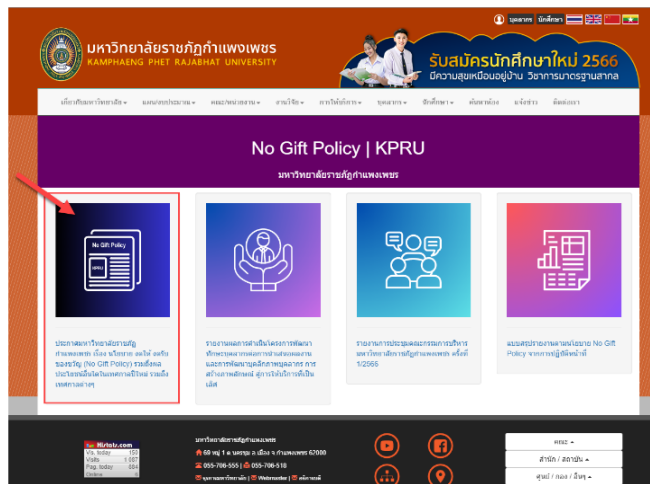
บุคลากร นักศึกษา

มหาวิทยาลัยราชภัฏกำแพงเพชร
KAMPHAENG PHET RAJABHAT UNIVERSITY

รับสมัครนักศึกษาใหม่ 2566
มีความสุขเหมือนอยู่บ้าน วิชาการมาตรฐานสากล

เกี่ยวกับมหาวิทยาลัย ▾ แผนงบประมาณ ▾ คณะ/หน่วยงาน ▾ สำนักวิจัย ▾ การให้บริการ ▾ บุคลากร ▾ นักศึกษา ▾ ค้นหาห้อง แจ้งข่าว ติดต่อเรา

No Gift Policy | KPRU

มหาวิทยาลัยราชภัฏกำแพงเพชร

No Gift Policy

KPRU

ประกาศมหาวิทยาลัยราชภัฏกำแพงเพชร เรื่อง นโยบาย งดให้ งดรับของขวัญ (No Gift Policy) รวมถึงผลประโยชน์อื่นใดในเทศกาลปีใหม่ รวมถึงเทศกาลต่างๆ

รายงานผลการดำเนินโครงการพัฒนาทักษะบุคลากรต่อการดำเนินงานและการพัฒนาคุณธรรมจริยธรรมบุคลากร การสร้างภาพลักษณ์ สู่การให้บริการที่เป็นเลิศ

รายงานการประชุมคณะกรรมการบริหารมหาวิทยาลัยราชภัฏกำแพงเพชร ครั้งที่ 1/2566

แบบสรุปรายงานตามนโยบาย No Gift Policy จากการปฏิบัติหน้าที่

Histats.com
| Vis. today | 150 |
|---|---|
| Visits | 4597 |
| Pag. today | 884 |
| Online | 0 |

มหาวิทยาลัยราชภัฏกำแพงเพชร
69 หมู่ 1 ต.นครชุม อ.เมือง จ.กำแพงเพชร 62000
055-706-555 | 055-706-518
ผู้ดูแลระบบมหาวิทยาลัย | Webmaster | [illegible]

คณะ ▴
สำนัก / สถาบัน ▴
ศูนย์ / กอง / อื่นๆ ▴